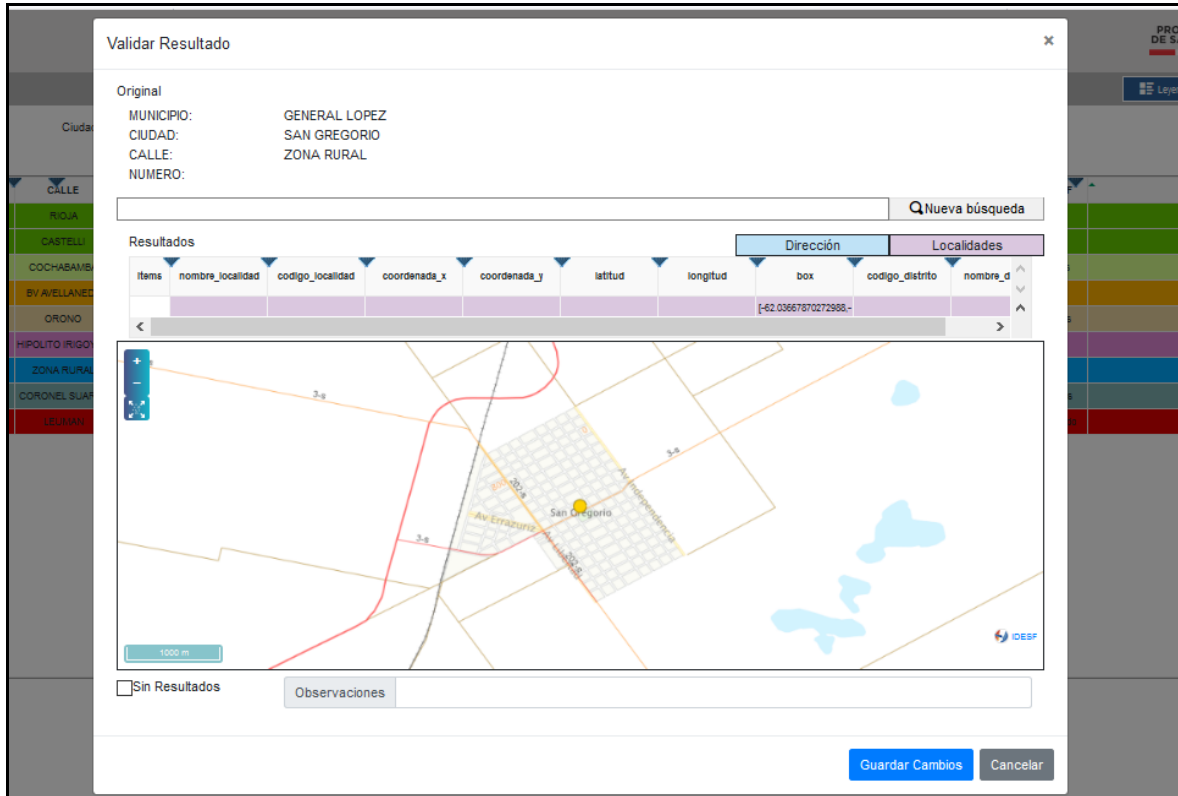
Validar Resultado

×

Original

MUNICIPIO: GENERAL LOPEZ
CIUDAD: SAN GREGORIO
CALLE: ZONA RURAL
NUMERO:

Nueva búsqueda

Resultados

Dirección

Localidades

| items | nombre_localidad | codigo_localidad | coordenada_x | coordenada_y | latitud | longitud | box | codigo_distrito | nombre_d |
|---|---|---|---|---|---|---|---|---|---|
| | | | | | | | [-62.03667870272988,- | | |

+
−

3-s

3-s

3-s

202-s

202-s

Av Independencia

Av Errazuriz

Av Lucero

San Gregorio

1000 m

IDESF

Sin Resultados

Observaciones

Guardar Cambios

Cancelar

Ciuda

CALLE

RIOJA

CASTELLI

COCHABAMBA

BV AVELLANED

ORONO

HIPOLITO IRIGOY

ZONA RURAL

CORONEL SUAR

LEUMAN

PRO
DE S

Leye